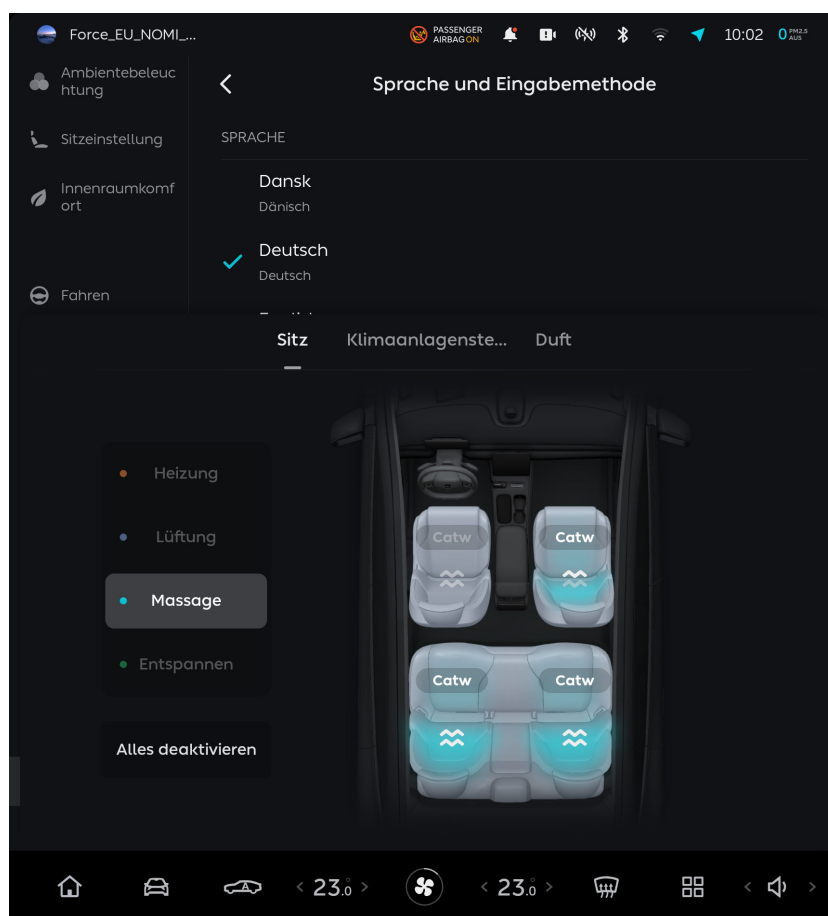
Force_EU_NOMI_...

PASSENGER AIRBAG ON

10:02 0 PM2.5 AUS

Ambientebeleuchtung

Sitzeinstellung

Innenraumkomfort

Fahren

Sprache und Eingabemethode

SPRACHE

Dansk
Dänisch

Deutsch
Deutsch

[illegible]

Sitz Klimaanlagenste... Duft

Heizung

Lüftung

Massage

Entspannen

Alles deaktivieren

Catw

Catw

Catw

Catw

< 23.0 >

< 23.0 >

A